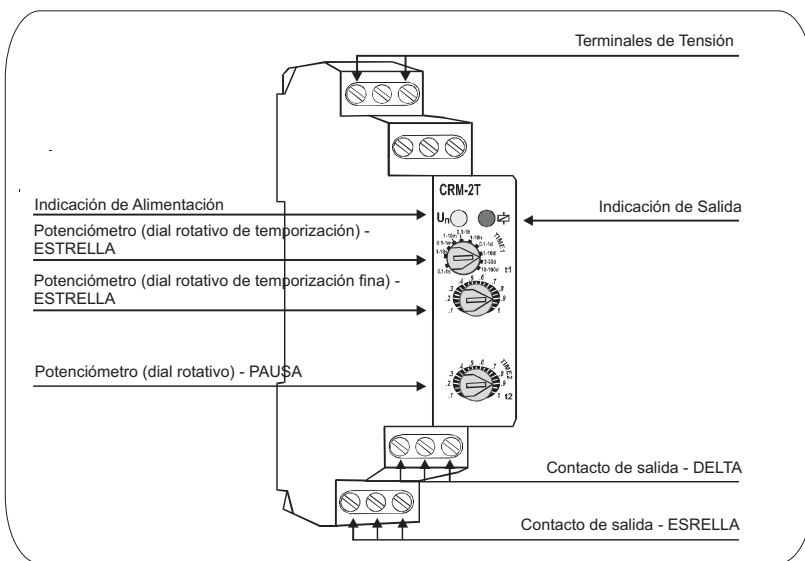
Terminales de Tensión

Indicación de Alimentación

CRM-2T

$U_n$

Indicación de Salida

Potenciómetro (dial rotativo de temporización) - ESTRELLA

TIME 1

0,1-1s

1-10s

0,1-1m

1-10m

0,1-1h

1-10h

0,1-1d

1-10d

1-50d

10-100d

t1

Potenciómetro (dial rotativo de temporización fina) - ESTRELLA

.1 .2 .3 .4 .5 .6 .7 .8 .9 1

Potenciómetro (dial rotativo) - PAUSA

TIME 2

.1 .2 .3 .4 .5 .6 .7 .8 .9 1

t2

Contacto de salida - DELTA

Contacto de salida - ESRELLA